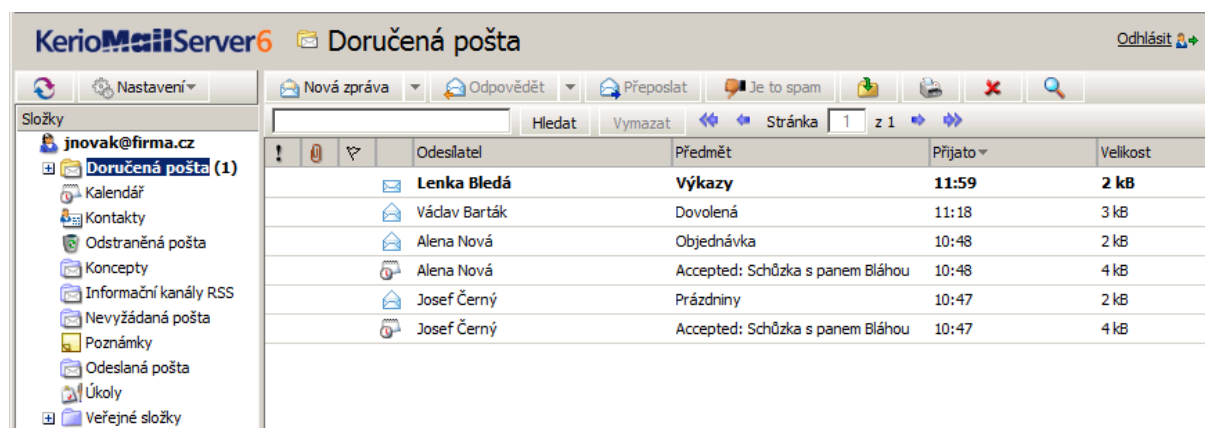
KerioMailServer6 Doručená pošta

Odhlásit

Nastavení

Nová zpráva | Odpovědět | Přeposlat | Je to spam

Složky

Hledat | Vymazat | Stránka 1 z 1

jnovak@firma.cz
Doručená pošta (1)
Kalendář
Kontakty
Odstraněná pošta
Koncepty
Informační kanály RSS
Nevyžádaná pošta
Poznámky
Odeslaná pošta
Úkoly
Veřejné složky

| ! | | | | Odesílatel | Předmět | Přijato | Velikost |
|---|---|---|---|---|---|---|---|
| | | | | Lenka Bledá | Výkazy | 11:59 | 2 kB |
| | | | | Václav Barták | Dovolená | 11:18 | 3 kB |
| | | | | Alena Nová | Objednávka | 10:48 | 2 kB |
| | | | | Alena Nová | Accepted: Schůzka s panem Bláhou | 10:48 | 4 kB |
| | | | | Josef Černý | Prázdniny | 10:47 | 2 kB |
| | | | | Josef Černý | Accepted: Schůzka s panem Bláhou | 10:47 | 4 kB |